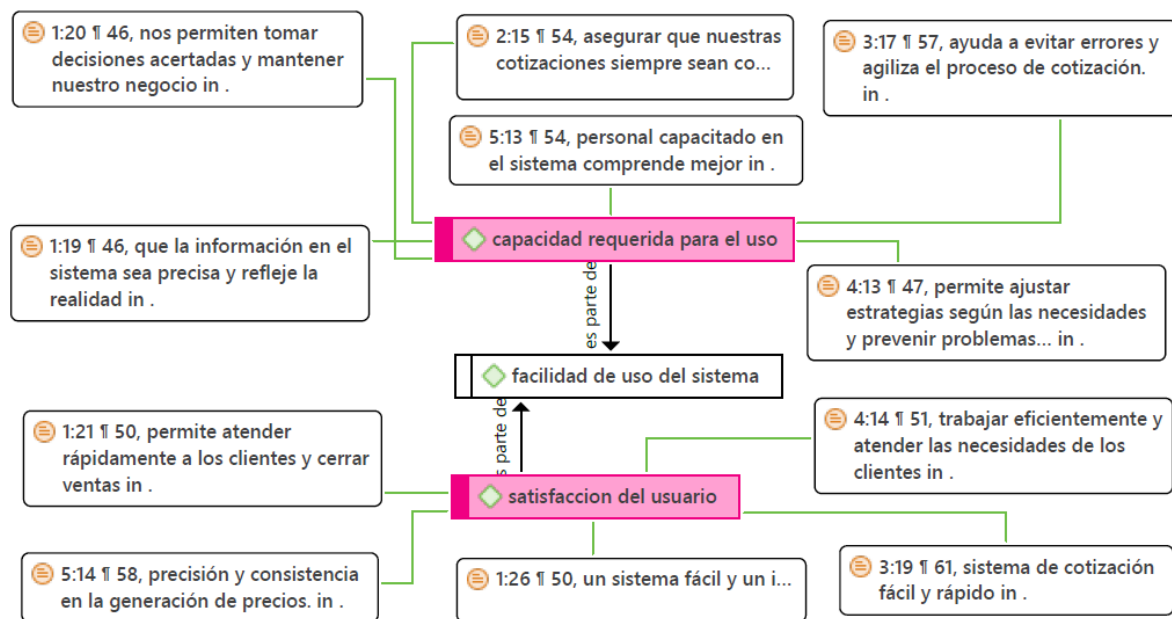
1:20 ¶ 46, nos permiten tomar decisiones acertadas y mantener nuestro negocio in .

2:15 ¶ 54, asegurar que nuestras cotizaciones siempre sean co...

3:17 ¶ 57, ayuda a evitar errores y agiliza el proceso de cotización. in .

5:13 ¶ 54, personal capacitado en el sistema comprende mejor in .

capacidad requerida para el uso

1:19 ¶ 46, que la información en el sistema sea precisa y refleje la realidad in .

4:13 ¶ 47, permite ajustar estrategias según las necesidades y prevenir problemas... in .

es parte de

facilidad de uso del sistema

es parte de

4:14 ¶ 51, trabajar eficientemente y atender las necesidades de los clientes in .

1:21 ¶ 50, permite atender rápidamente a los clientes y cerrar ventas in .

satisfaccion del usuario

5:14 ¶ 58, precisión y consistencia en la generación de precios. in .

1:26 ¶ 50, un sistema fácil y un i...

3:19 ¶ 61, sistema de cotización fácil y rápido in .